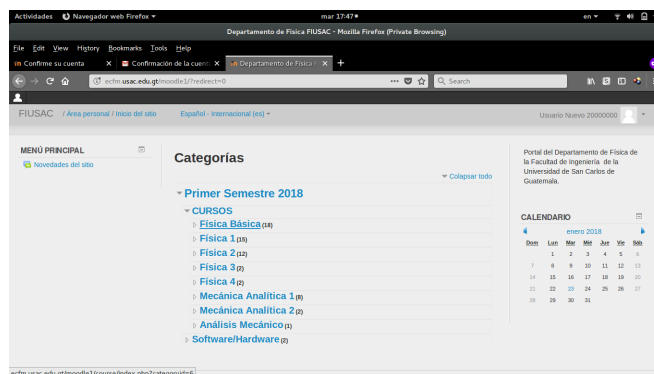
Actividades Navegador web Firefox ▾ mar 17:47● en ▾

Departamento de Física FIUSAC - Mozilla Firefox (Private Browsing)

File Edit View History Bookmarks Tools Help

Confirme su cuenta × Confirmación de la cuent × Departamento de Física × +

ecfm.usac.edu.gt/moodle1/?redect=0 ··· Search

FIUSAC / Área personal / Inicio del sitio Español - Internacional (es) ▾ Usuario Nuevo 20000000

MENÚ PRINCIPAL
Novedades del sitio

Categorías

▾ Colapsar todo

▾ Primer Semestre 2018
▾ CURSOS
▷ Física Básica (18)
▷ Física 1 (15)
▷ Física 2 (12)
▷ Física 3 (2)
▷ Física 4 (2)
▷ Mecánica Analítica 1 (8)
▷ Mecánica Analítica 2 (2)
▷ Análisis Mecánico (1)
▷ Software/Hardware (2)

Portal del Departamento de Física de la Facultad de Ingeniería de la Universidad de San Carlos de Guatemala.

CALENDARIO

enero 2018

| Dom | Lun | Mar | Mié | Jue | Vie | Sáb |
|---|---|---|---|---|---|---|
| | 1 | 2 | 3 | 4 | 5 | 6 |
| 7 | 8 | 9 | 10 | 11 | 12 | 13 |
| 14 | 15 | 16 | 17 | 18 | 19 | 20 |
| 21 | 22 | 23 | 24 | 25 | 26 | 27 |
| 28 | 29 | 30 | 31 | | | |

ecfm.usac.edu.gt/moodle1/course/index.php?categoryid=6